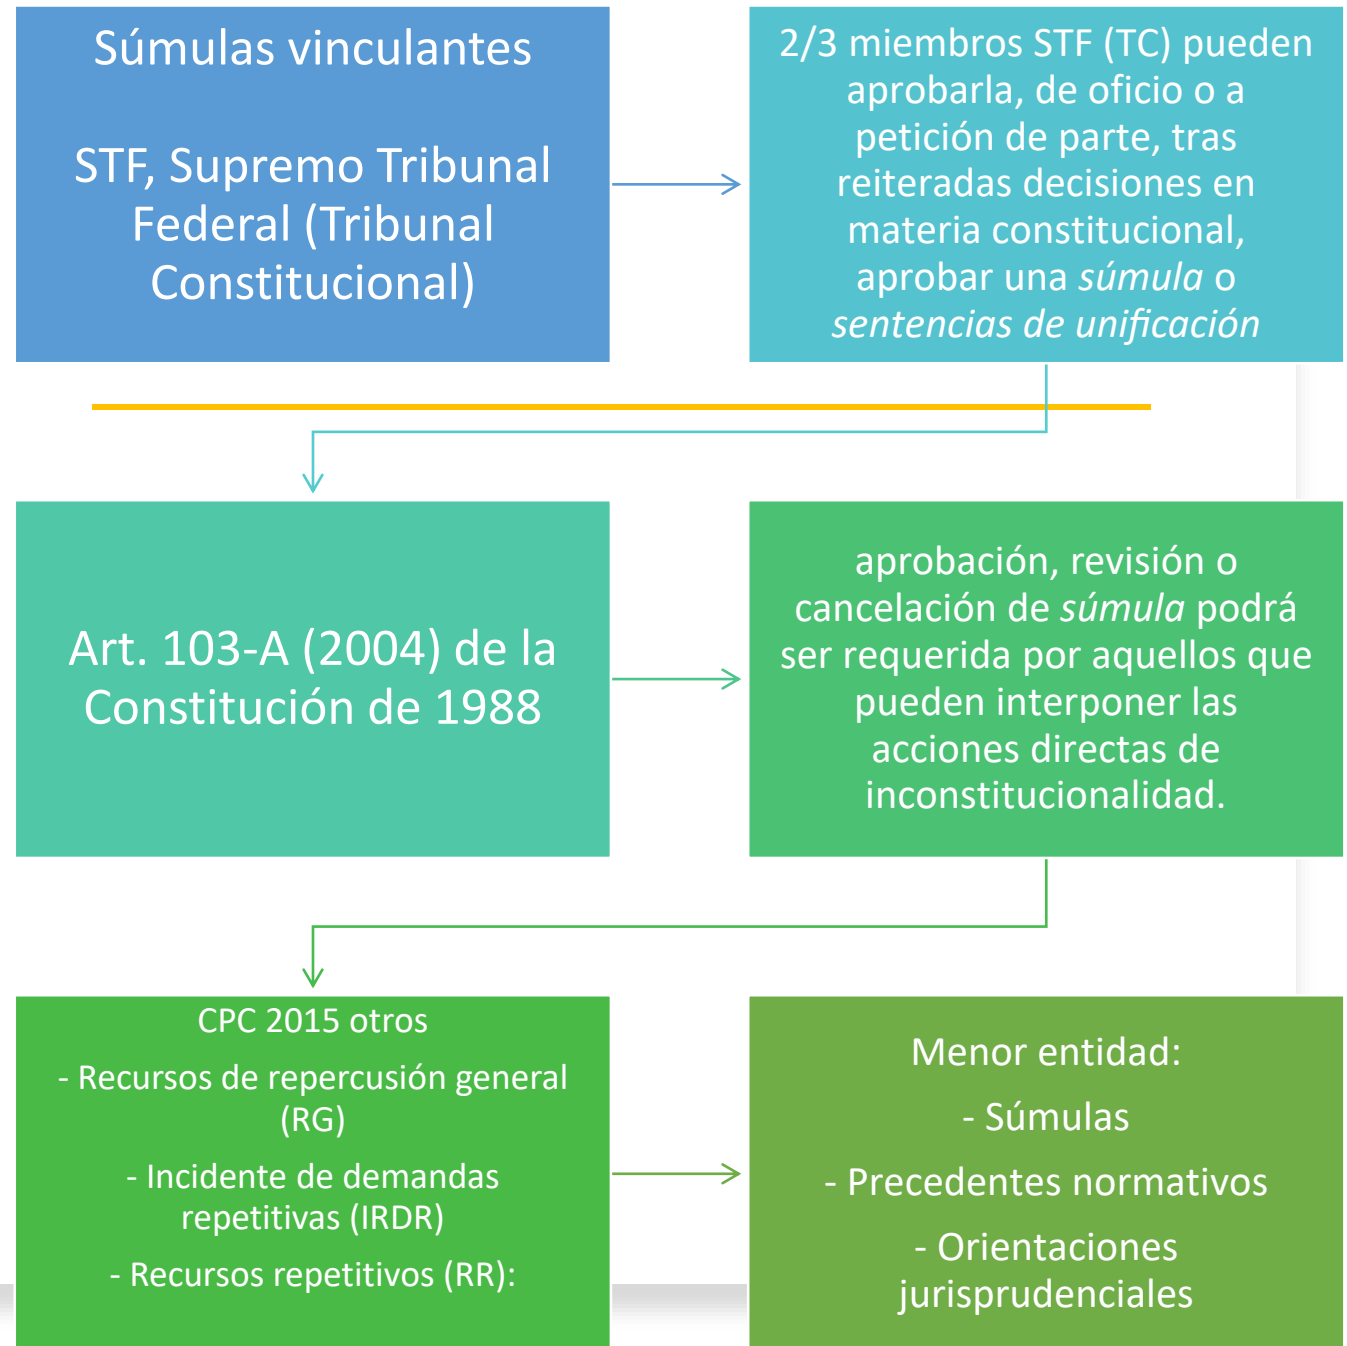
Súmulas vinculantes

STF, Supremo Tribunal Federal (Tribunal Constitucional)

2/3 miembros STF (TC) pueden aprobarla, de oficio o a petición de parte, tras reiteradas decisiones en materia constitucional, aprobar una *súmula* o *sentencias de unificación*

Art. 103-A (2004) de la Constitución de 1988

aprobación, revisión o cancelación de *súmula* podrá ser requerida por aquellos que pueden interponer las acciones directas de inconstitucionalidad.

CPC 2015 otros

- Recursos de repercusión general (RG)

- Incidente de demandas repetitivas (IRDR)

- Recursos repetitivos (RR):

Menor entidad:

- Súmulas

- Precedentes normativos

- Orientaciones jurisprudenciales